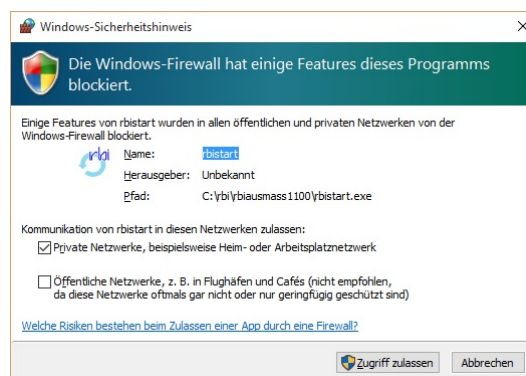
Windows-Sicherheitshinweis

×

Die Windows-Firewall hat einige Features dieses Programms blockiert.

Einige Features von rbistart wurden in allen öffentlichen und privaten Netzwerken von der Windows-Firewall blockiert.

rbi

Name: rbistart

Herausgeber: Unbekannt

Pfad: C:\rbi\rbiausmass1100\rbistart.exe

Kommunikation von rbistart in diesen Netzwerken zulassen:

Private Netzwerke, beispielsweise Heim- oder Arbeitsplatznetzwerk

Öffentliche Netzwerke, z. B. in Flughäfen und Cafés (nicht empfohlen, da diese Netzwerke oftmals gar nicht oder nur geringfügig geschützt sind)

Welche Risiken bestehen beim Zulassen einer App durch eine Firewall?

Zugriff zulassen

Abbrechen